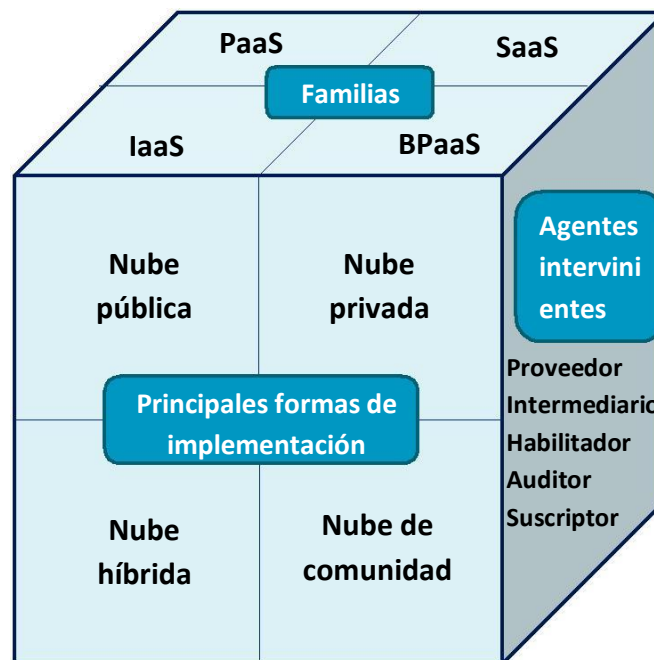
PaaS

SaaS

Familias

IaaS

BPaaS

Agentes intervinientes

Proveedor
Intermediario
Habilitador
Auditor
Suscriptor

Nube pública

Nube privada

Principales formas de implementación

Nube híbrida

Nube de comunidad